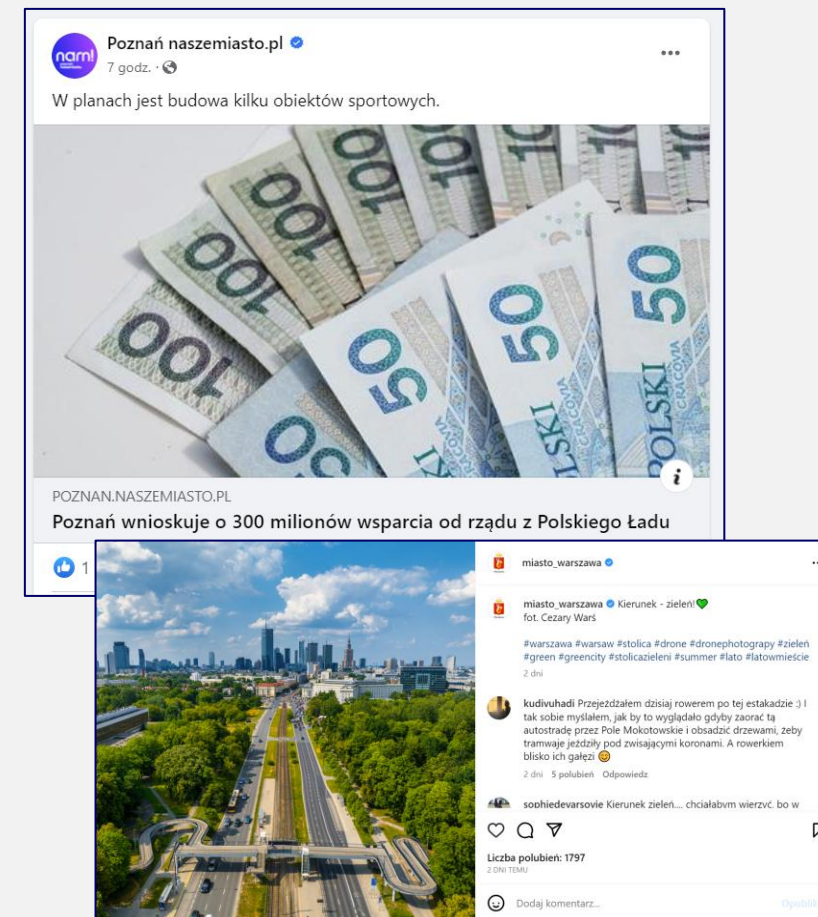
nam!

Poznań naszemiasto.pl
7 godz. ·

W planach jest budowa kilku obiektów sportowych.

POZNAN.NASZEMIASTO.PL
Poznań wnioskuje o 300 milionów wsparcia od rządu z Polskiego Ładu

1

miasto_warszawa

miasto_warszawa Kierunek - zieleń!
fot. Cezary Warś

#warszawa #warsaw #stolica #drone #dronephotograpy #zieleń #green #greencity #stolicazieleni #summer #lato #latowmieście
2 dni

kudivuhadi Przejeżdżałem dzisiaj rowerem po tej estakadzie :) I tak sobie myślałem, jak by to wyglądało gdyby zaorać tą autostradę przez Pole Mokotowskie i obsadzić drzewami, żeby tramwaje jeździły pod zwisającymi koronami. A rowerkiem blisko ich gałęzi
2 dni 5 polubień Odpowiedz

sophiedevarsovie Kierunek zieleń.... chciałabym wierzyć, bo w

Liczba polubień: 1797
2 DNI TEMU

Dodaj komentarz...
Opublikuj